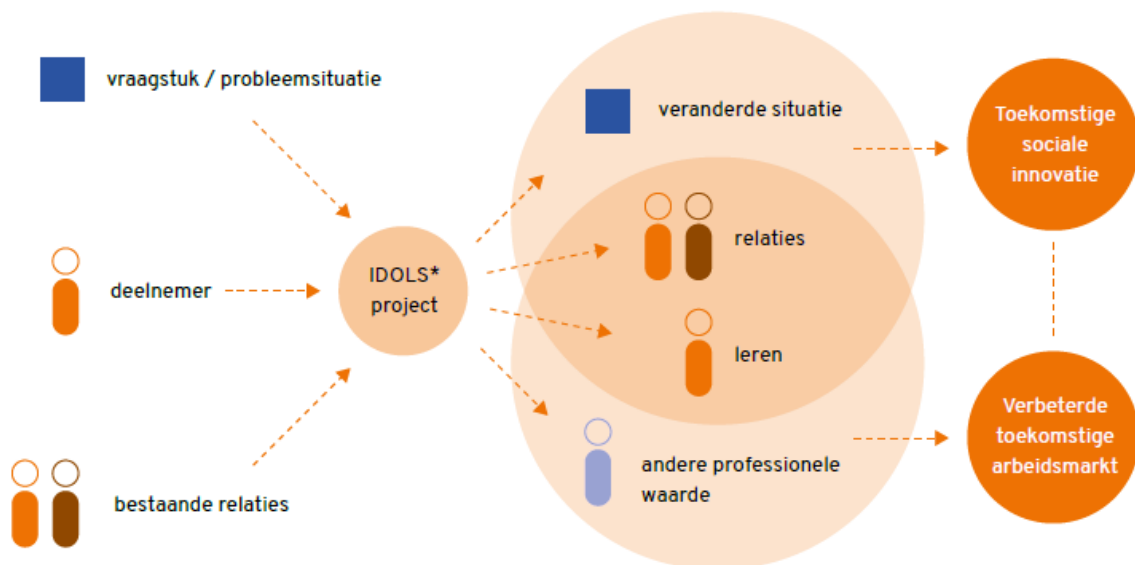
vraagstuk / probleemsituatie

deelnemer

bestaande relaties

IDOLS* project

veranderde situatie

relaties

leren

andere professionele waarde

Toekomstige sociale innovatie

Verbeterde toekomstige arbeidsmarkt